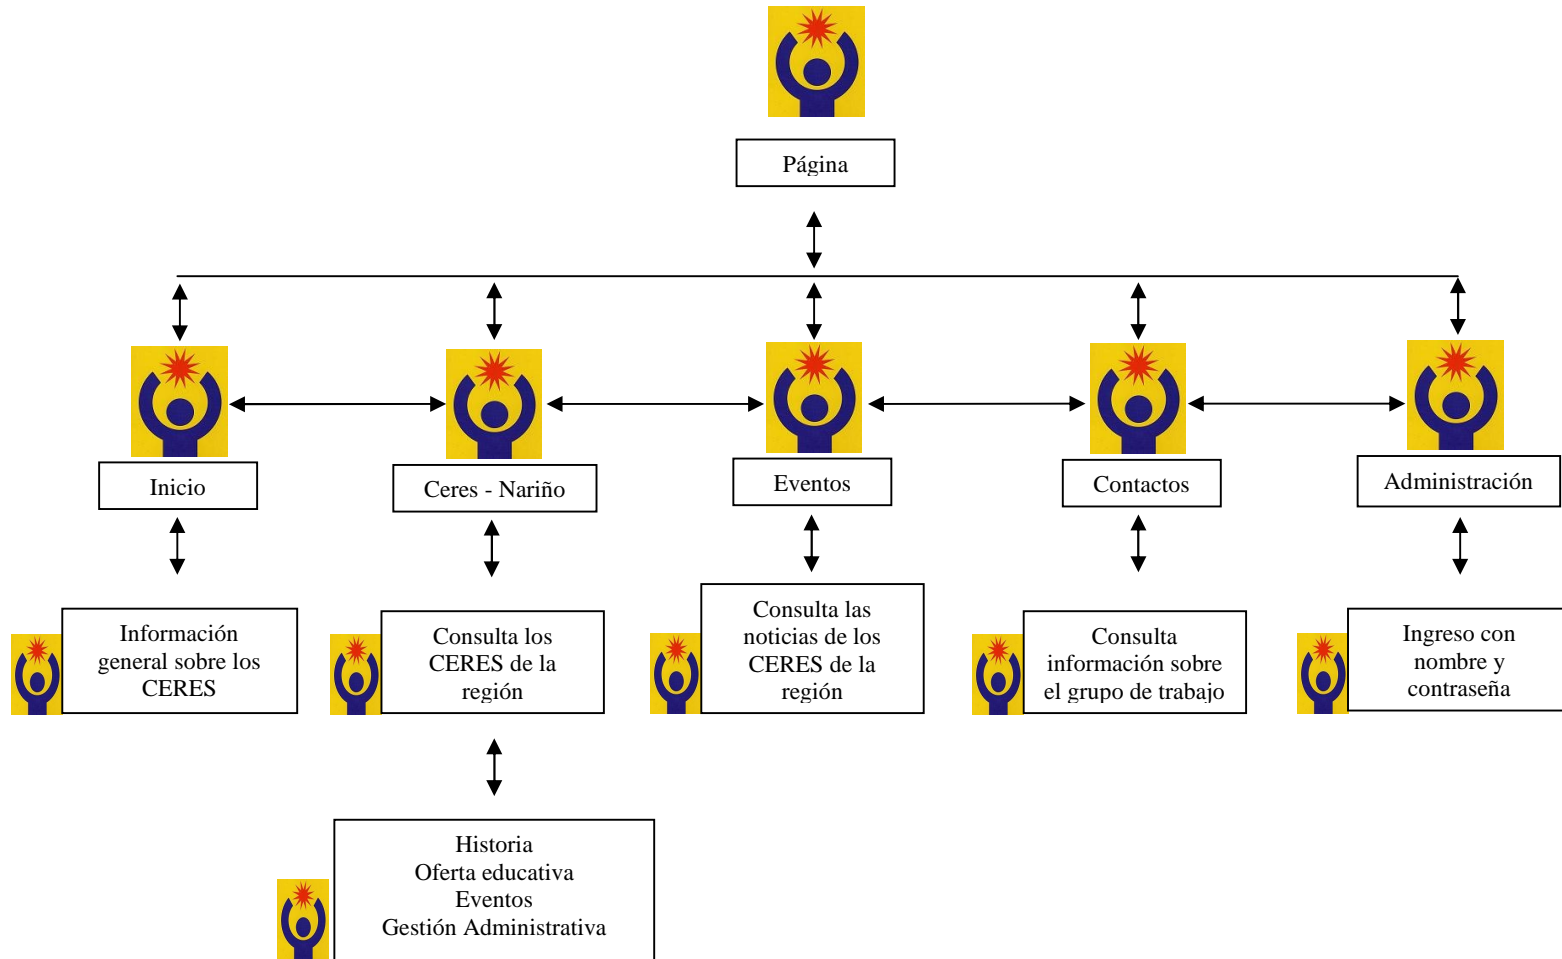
Página

Inicio

Ceres - Nariño

Eventos

Contactos

Administración

Información general sobre los CERES

Consulta los CERES de la región

Consulta las noticias de los CERES de la región

Consulta información sobre el grupo de trabajo

Ingreso con nombre y contraseña

Historia
Oferta educativa
Eventos
Gestión Administrativa